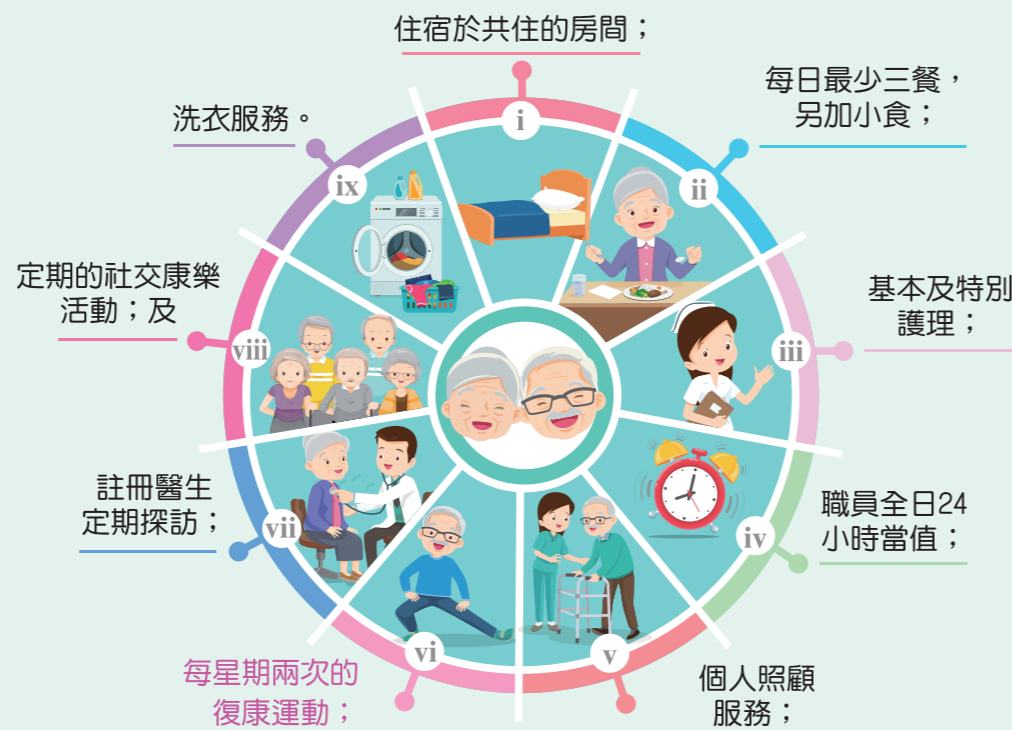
住宿於共住的房間；

i

每日最少三餐，另加小食；

ii

基本及特別護理；

iii

職員全日24小時當值；

iv

個人照顧服務；

v

每星期兩次的復康運動；

vi

註冊醫生定期探訪；

vii

定期的社交康樂活動；及

viii

洗衣服務。

ix